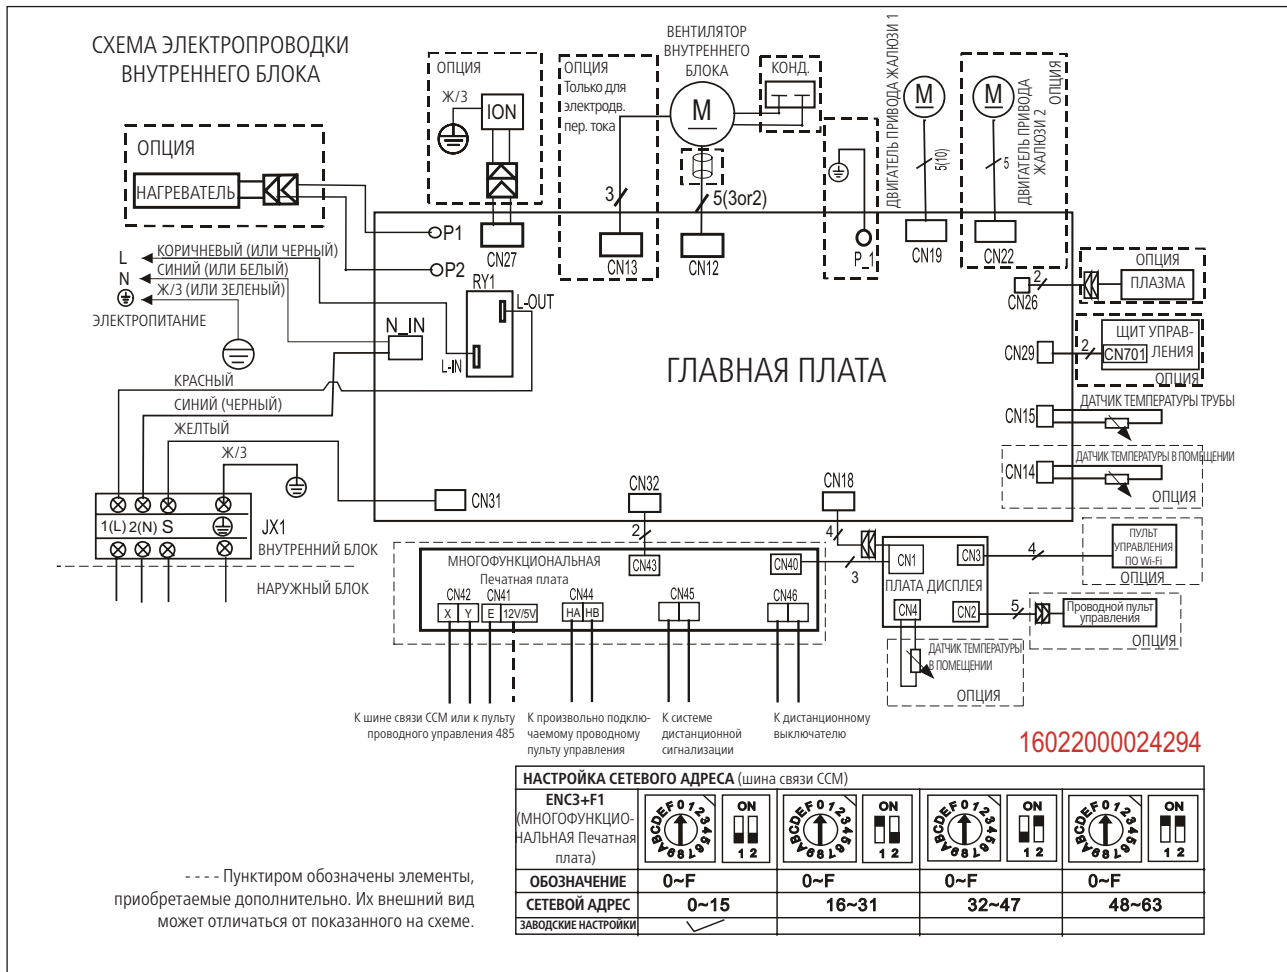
СХЕМА ЭЛЕКТРОПРОВОДКИ ВНУТРЕННЕГО БЛОКА

ОПЦИЯ
НАГРЕВАТЕЛЬ

ОПЦИЯ
Ж/З
ION
CN27

ОПЦИЯ
Только для электродв. пер. тока
3
CN13

ВЕНТИЛЯТОР ВНУТРЕННЕГО БЛОКА
M
КОНД.
5(3or2)
CN12

P_1

ДВИГАТЕЛЬ ПРИВОДА ЖАЛЮЗИ 1
M
5(10)
CN19

ДВИГАТЕЛЬ ПРИВОДА ЖАЛЮЗИ 2
ОПЦИЯ
M
5
CN22

P1
P2
RY1
L-OUT
L-IN
N_IN

L
N
КОРИЧНЕВЫЙ (ИЛИ ЧЕРНЫЙ)
СИНИЙ (ИЛИ БЕЛЫЙ)
Ж/З (ИЛИ ЗЕЛЕНЫЙ)
ЭЛЕКТРОПИТАНИЕ

ГЛАВНАЯ ПЛАТА

2
CN26
ОПЦИЯ
ПЛАЗМА

CN29
2
ЩИТ УПРАВ-
CN701 ЛЕНИЯ
ОПЦИЯ

CN15
ДАТЧИК ТЕМПЕРАТУРЫ ТРУБЫ

CN14
ДАТЧИК ТЕМПЕРАТУРЫ В ПОМЕЩЕНИИ
ОПЦИЯ

КРАСНЫЙ
СИНИЙ (ЧЕРНЫЙ)
ЖЕЛТЫЙ
Ж/З

CN31
CN32
CN18

1(L) 2(N) S
JX1
ВНУТРЕННИЙ БЛОК
НАРУЖНЫЙ БЛОК

2
4
3
CN43
CN40
МНОГОФУНКЦИОНАЛЬНАЯ
Печатная плата
CN42 CN41 CN44 CN45 CN46
X Y E 12V/5V HA HB

CN1
CN3
4
ПУЛЬТ УПРАВЛЕНИЯ ПО Wi-Fi
ОПЦИЯ
ПЛАТА ДИСПЛЕЯ
CN4
CN2
5
Проводной пульт управления
ОПЦИЯ
ДАТЧИК ТЕМПЕРАТУРЫ В ПОМЕЩЕНИИ
ОПЦИЯ

К шине связи CCM или к пульту проводного управления 485
К произвольно подключаемому проводному пульту управления
К системе дистанционной сигнализации
К дистанционному выключателю

16022000024294

| НАСТРОЙКА СЕТЕВОГО АДРЕСА (шина связи CCM) | | | | |
|---|---|---|---|---|
| ENC3+F1 (МНОГОФУНКЦИОНАЛЬНАЯ Печатная плата) | ON 1 2 | ON 1 2 | ON 1 2 | ON 1 2 |
| ОБОЗНАЧЕНИЕ | 0~F | 0~F | 0~F | 0~F |
| СЕТЕВОЙ АДРЕС | 0~15 | 16~31 | 32~47 | 48~63 |
| ЗАВОДСКИЕ НАСТРОЙКИ | | | | |

- - - - Пунктиром обозначены элементы, приобретаемые дополнительно. Их внешний вид может отличаться от показанного на схеме.